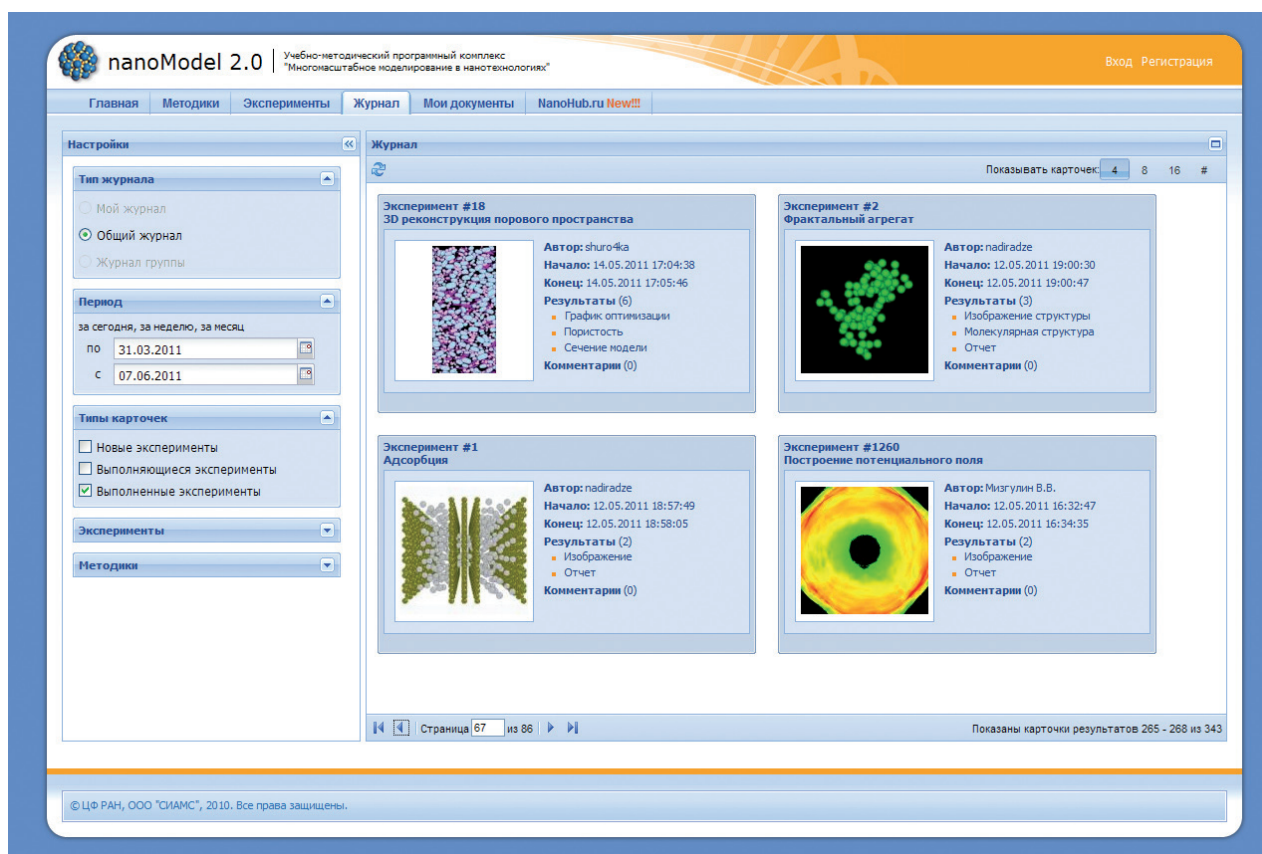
nanoModel 2.0 | Учебно-методический программный комплекс "Многомасштабное моделирование в нанотехнологиях"

Вход Регистрация

Главная | Методики | Эксперименты | Журнал | Мои документы | NanoHub.ru New!!!

Настройки

Тип журнала
Мой журнал
Общий журнал
Журнал группы

Период
за сегодня, за неделю, за месяц
по 31.03.2011
с 07.06.2011

Типы карточек
Новые эксперименты
Выполняющиеся эксперименты
Выполненные эксперименты

Эксперименты

Методики

Журнал

Показывать карточек: 4 8 16 #

Эксперимент #18
3D реконструкция порового пространства
Автор: shuro4ka
Начало: 14.05.2011 17:04:38
Конец: 14.05.2011 17:05:46
Результаты (6)
График оптимизации
Пористость
Сечение модели
Комментарии (0)

Эксперимент #2
Фрактальный агрегат
Автор: nadiradze
Начало: 12.05.2011 19:00:30
Конец: 12.05.2011 19:00:47
Результаты (3)
Изображение структуры
Молекулярная структура
Отчет
Комментарии (0)

Эксперимент #1
Адсорбция
Автор: nadiradze
Начало: 12.05.2011 18:57:49
Конец: 12.05.2011 18:58:05
Результаты (2)
Изображение
Отчет
Комментарии (0)

Эксперимент #1260
Построение потенциального поля
Автор: Мизгулин В.В.
Начало: 12.05.2011 16:32:47
Конец: 12.05.2011 16:34:35
Результаты (2)
Изображение
Отчет
Комментарии (0)

Страница 67 из 86

Показаны карточки результатов 265 - 268 из 343

© ЦФ РАН, ООО "СИАМС", 2010. Все права защищены.